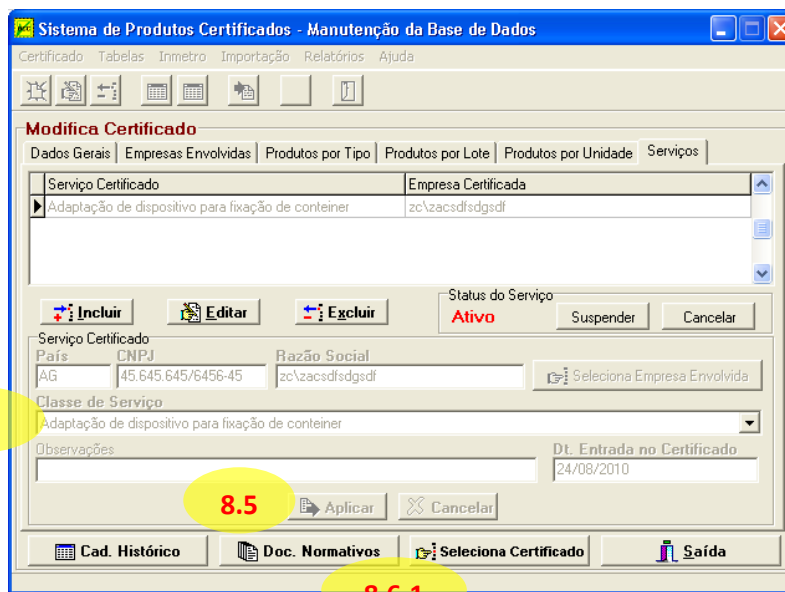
Sistema de Produtos Certificados - Manutenção da Base de Dados

Certificado Tabelas Inmetro Importação Relatórios Ajuda

Modifica Certificado

Dados Gerais | Empresas Envolvidas | Produtos por Tipo | Produtos por Lote | Produtos por Unidade | Serviços

| Serviço Certificado | Empresa Certificada |
|---|---|
| Adaptação de dispositivo para fixação de conteiner | zc\zacsdfsdgsdf |

Incluir Editar Excluir

Status do Serviço
Ativo Suspender Cancelar

Serviço Certificado
País AG
CNPJ 45.645.645/6456-45
Razão Social zc\zacsdfsdgsdf
Seleciona Empresa Envolvida

Classe de Serviço
Adaptação de dispositivo para fixação de conteiner

Observações
Dt. Entrada no Certificado 24/08/2010

8.5
Aplicar Cancelar

Cad. Histórico Doc. Normativos Seleciona Certificado Saída

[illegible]